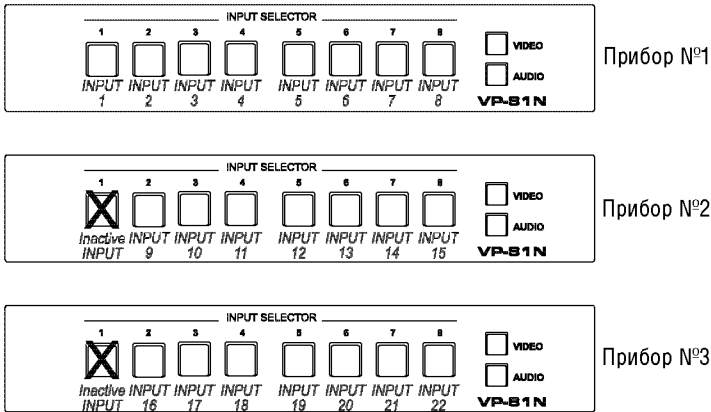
INPUT SELECTOR
1 2 3 4 5 6 7 8
INPUT 1 INPUT 2 INPUT 3 INPUT 4 INPUT 5 INPUT 6 INPUT 7 INPUT 8
VIDEO
AUDIO
VP-81N
Прибор №1

INPUT SELECTOR
1 2 3 4 5 6 7 8
Inactive INPUT INPUT 9 INPUT 10 INPUT 11 INPUT 12 INPUT 13 INPUT 14 INPUT 15
VIDEO
AUDIO
VP-81N
Прибор №2

INPUT SELECTOR
1 2 3 4 5 6 7 8
Inactive INPUT INPUT 16 INPUT 17 INPUT 18 INPUT 19 INPUT 20 INPUT 21 INPUT 22
VIDEO
AUDIO
VP-81N
Прибор №3